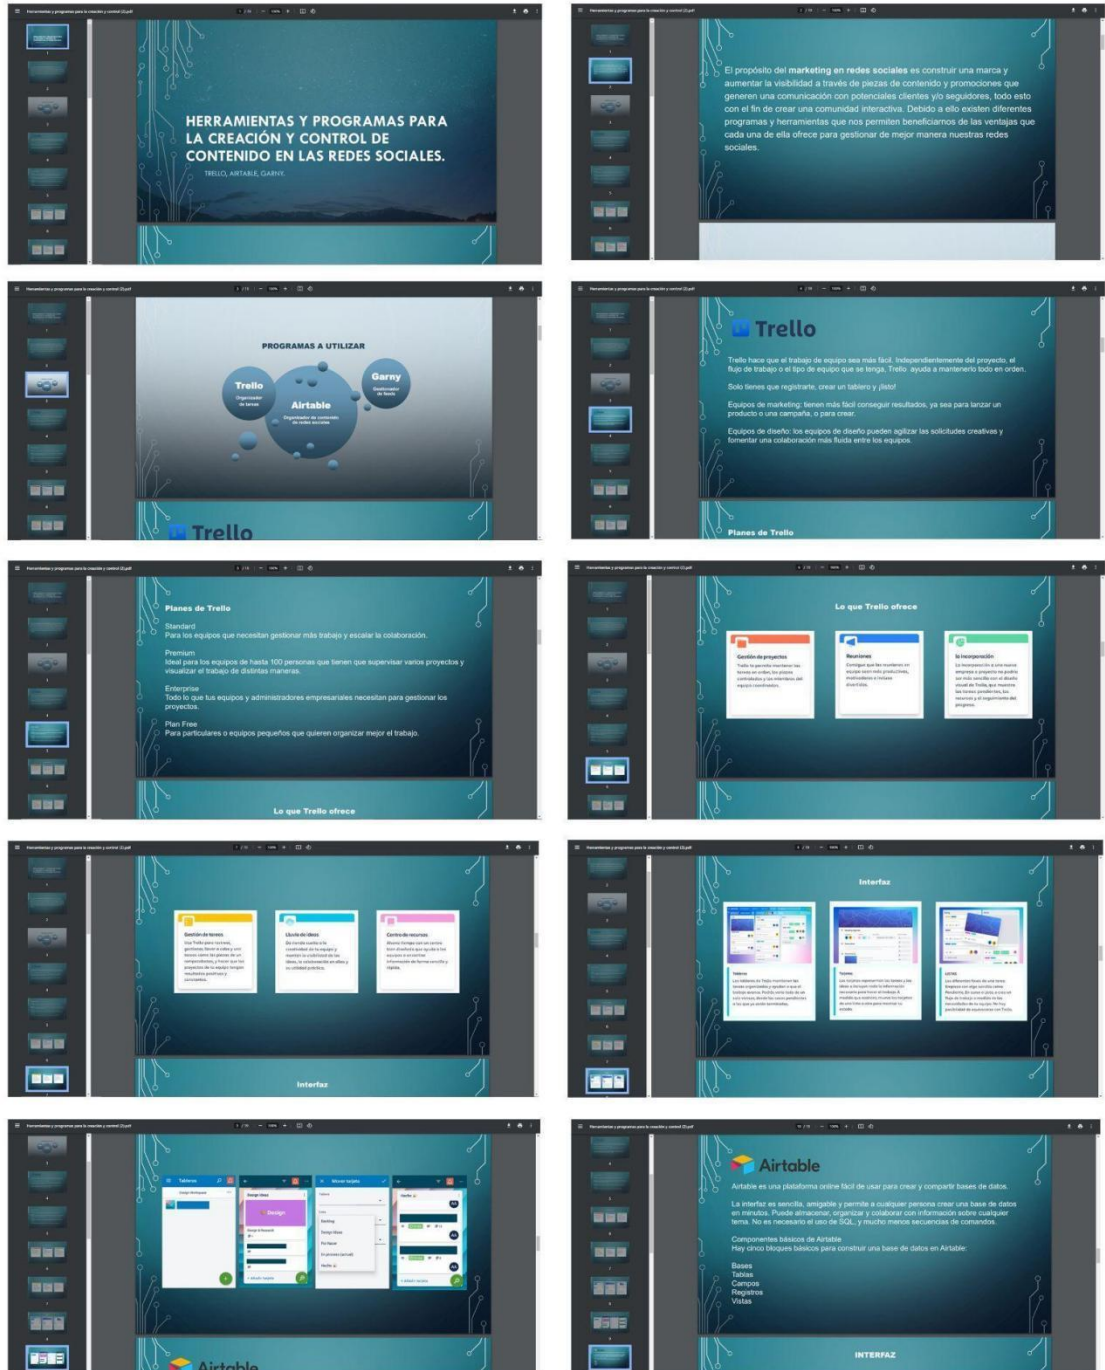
HERRAMIENTAS Y PROGRAMAS PARA LA CREACIÓN Y CONTROL DE CONTENIDO EN LAS REDES SOCIALES.

TRELLO, AIRTABLE, GARNY.

El propósito del marketing en redes sociales es construir una marca y aumentar la visibilidad a través de piezas de contenido y promociones que generen una comunicación con potenciales clientes y/o seguidores, todo esto con el fin de crear una comunidad interactiva. Debido a ello existen diferentes programas y herramientas que nos permiten beneficiarnos de las ventajas que cada una de ella ofrece para gestionar de mejor manera nuestras redes sociales.

PROGRAMAS A UTILIZAR

Trello
Organizador de tareas

Airtable
Organizador de contenido de redes sociales

Garny
Gestionador de feeds

Trello

Trello

Trello hace que el trabajo de equipo sea más fácil. Independientemente del proyecto, el flujo de trabajo o el tipo de equipo que se tenga, Trello ayuda a mantenerlo todo en orden.

Solo tienes que registrarte, crear un tablero y ¡listo!

Equipos de marketing: tienen más fácil conseguir resultados, ya sea para lanzar un producto o una campaña, o para crear.

Equipos de diseño: los equipos de diseño pueden agilizar las solicitudes creativas y fomentar una colaboración más fluida entre los equipos.

Planes de Trello

Planes de Trello

Standard
Para los equipos que necesitan gestionar más trabajo y escalar la colaboración.

Premium
Ideal para los equipos de hasta 100 personas que tienen que supervisar varios proyectos y visualizar el trabajo de distintas maneras.

Enterprise
Todo lo que los equipos y administradores empresariales necesitan para gestionar los proyectos.

Plan Free
Para particulares o equipos pequeños que quieren organizar mejor el trabajo.

Lo que Trello ofrece

Lo que Trello ofrece

Gestión de proyectos
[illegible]

Reuniones
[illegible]

la incorporación
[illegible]

Gestión de tareas
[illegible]

Lluvia de ideas
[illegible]

Centro de recursos
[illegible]

Interfaz

Interfaz

Tableros
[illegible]

Tarjetas
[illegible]

Listas
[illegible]

Tableros

Design

Mover tarjeta

Airtable

Airtable

Airtable es una plataforma online fácil de usar para crear y compartir bases de datos.

La interfaz es sencilla, amigable y permite a cualquier persona crear una base de datos en minutos. Puede almacenar, organizar y colaborar con información sobre cualquier tema. No es necesario el uso de SQL, y mucho menos secuencias de comandos.

Componentes básicos de Airtable
Hay cinco bloques básicos para construir una base de datos en Airtable:

Bases
Tablas
Campos
Registros
Vistas

INTERFAZ